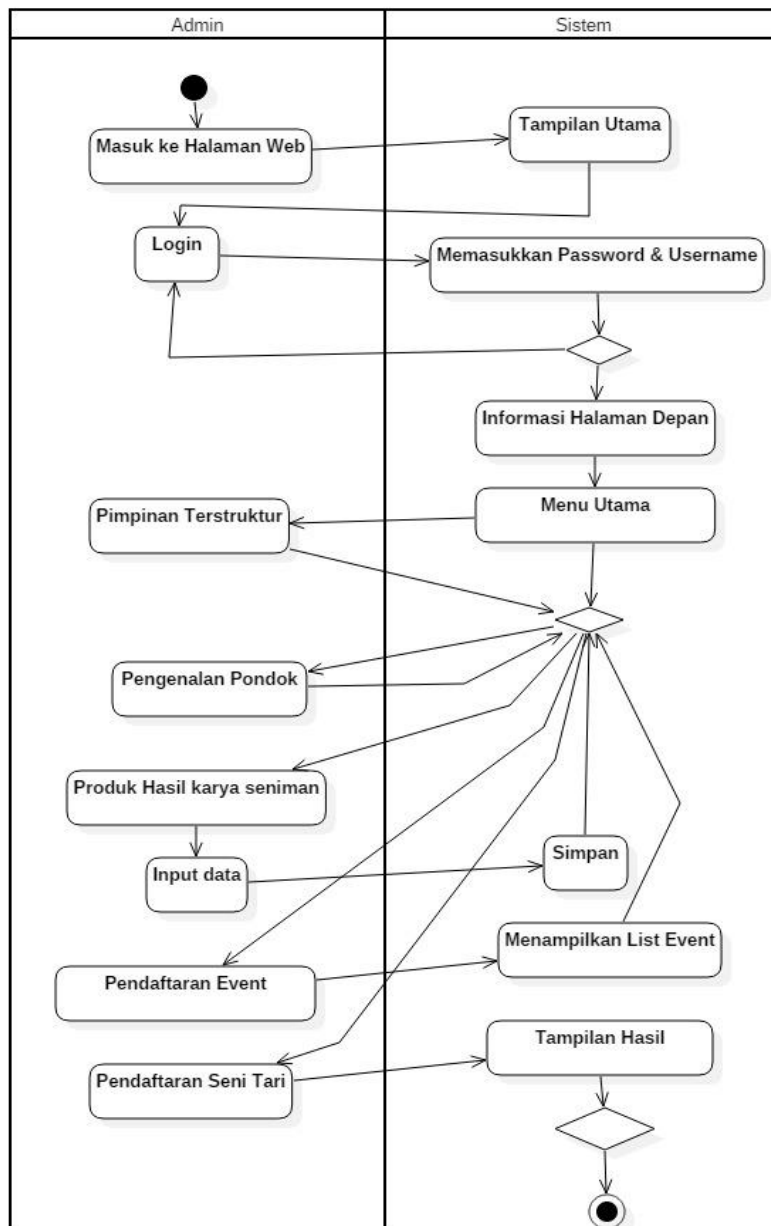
Admin

Masuk ke Halaman Web

Login

Pimpinan Terstruktur

Pengenalan Pondok

Produk Hasil karya seniman

Input data

Pendaftaran Event

Pendaftaran Seni Tari

Sistem

Tampilan Utama

Memasukkan Password & Username

Informasi Halaman Depan

Menu Utama

Simpan

Menampilkan List Event

Tampilan Hasil